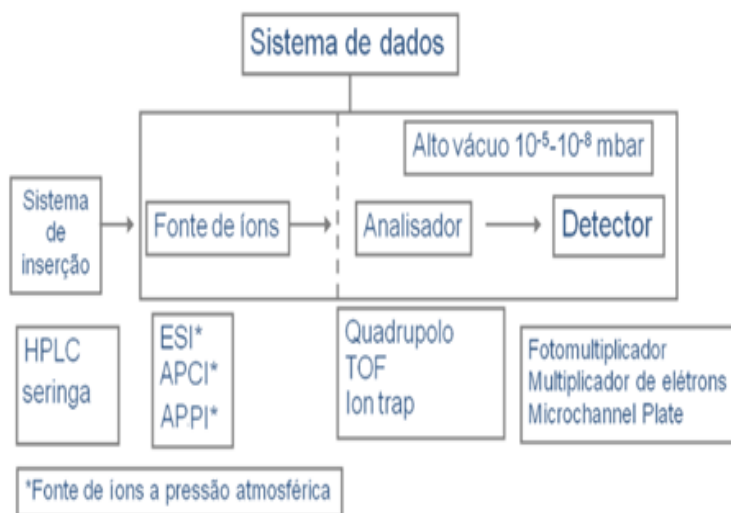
Sistema de dados

Alto vácuo $10^{-5}$-$10^{-8}$ mbar

Sistema de inserção

Fonte de íons

Analisador

Detector

HPLC
seringa

ESI*
APCI*
APPI*

Quadrupolo
TOF
Ion trap

Fotomultiplicador
Multiplicador de elétrons
Microchannel Plate

*Fonte de íons a pressão atmosférica